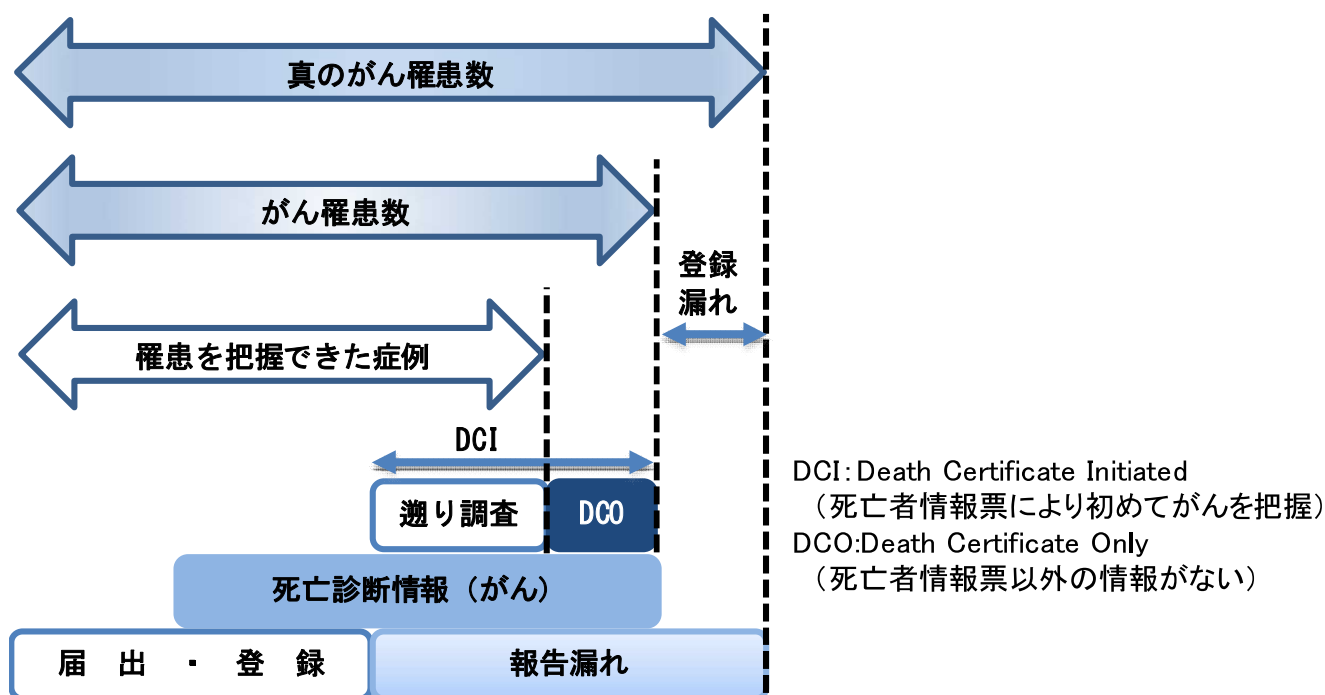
真のがん罹患数

がん罹患数

登録漏れ

罹患を把握できた症例

DCI

遡り調査

DCO

死亡診断情報（がん）

届 出 ・ 登 録

報告漏れ

DCI：Death Certificate Initiated
（死亡者情報票により初めてがんを把握）
DCO:Death Certificate Only
（死亡者情報票以外の情報がない）